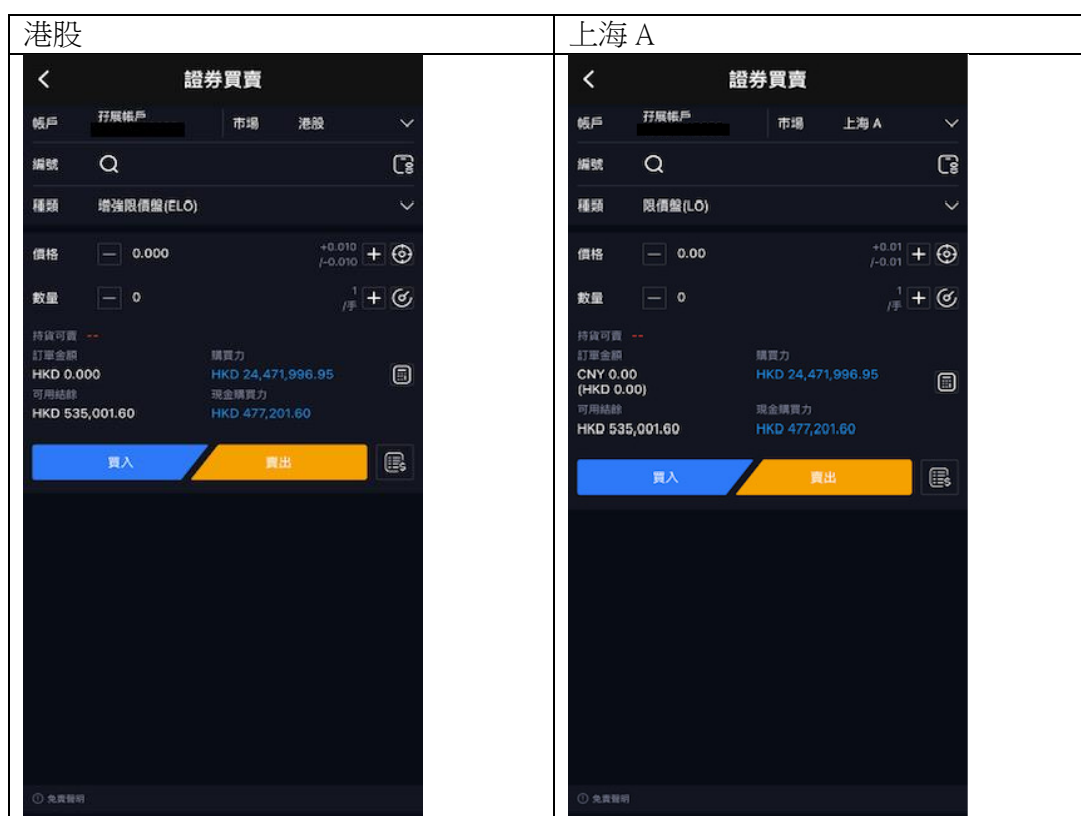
| 港股 | 上海 A |
|---|---|
| 證券買賣<br>帳戶 孖展帳戶 市場 港股<br>編號<br>種類 增強限價盤(ELO)<br>價格 0.000 +0.010 /-0.010<br>數量 0 1 /手<br>持貨可賣 --<br>訂單金額 HKD 0.000<br>購買力 HKD 24,471,996.95<br>可用結餘 HKD 535,001.60<br>現金購買力 HKD 477,201.60<br>買入 賣出<br>免責聲明 | 證券買賣<br>帳戶 孖展帳戶 市場 上海 A<br>編號<br>種類 限價盤(LO)<br>價格 0.00 +0.01 /-0.01<br>數量 0 1 /手<br>持貨可賣 --<br>訂單金額 CNY 0.00 (HKD 0.00)<br>購買力 HKD 24,471,996.95<br>可用結餘 HKD 535,001.60<br>現金購買力 HKD 477,201.60<br>買入 賣出<br>免責聲明 |